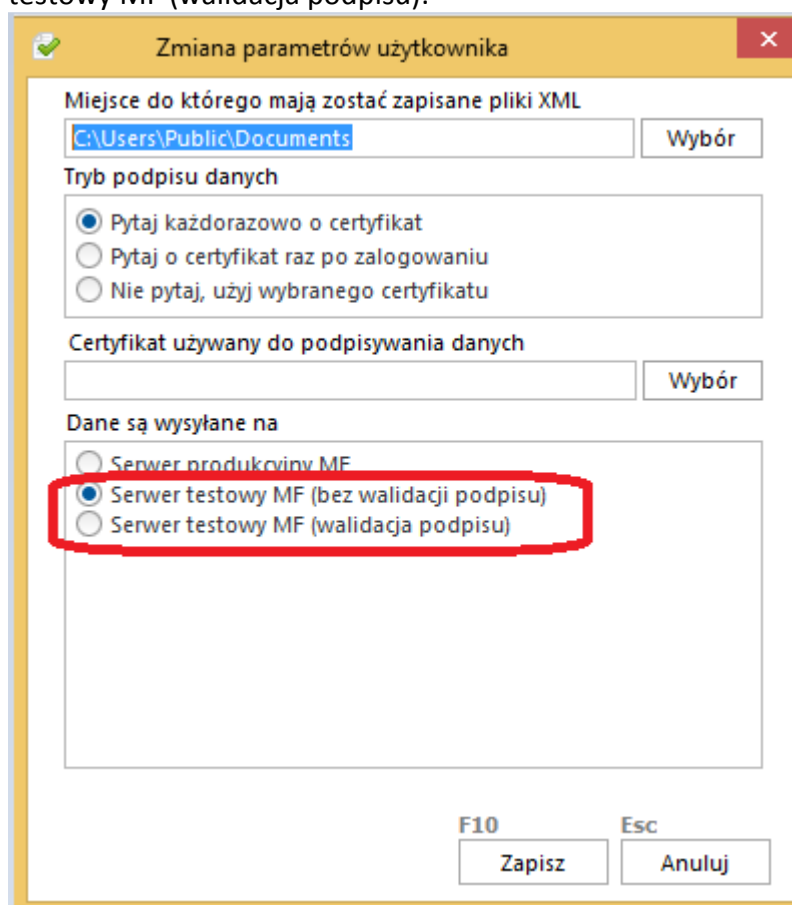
testowy MF (walidacja podpisu).

Zmiana parametrów użytkownika

Miejsce do którego mają zostać zapisane pliki XML

C:\Users\Public\Documents

Wybór

Tryb podpisu danych

Pytaj każdorazowo o certyfikat

Pytaj o certyfikat raz po zalogowaniu

Nie pytaj, użyj wybranego certyfikatu

Certyfikat używany do podpisywania danych

Wybór

Dane są wysyłane na

Serwer produkcyjny MF

Serwer testowy MF (bez walidacji podpisu)

Serwer testowy MF (walidacja podpisu)

F10

Zapisz

Esc

Anuluj